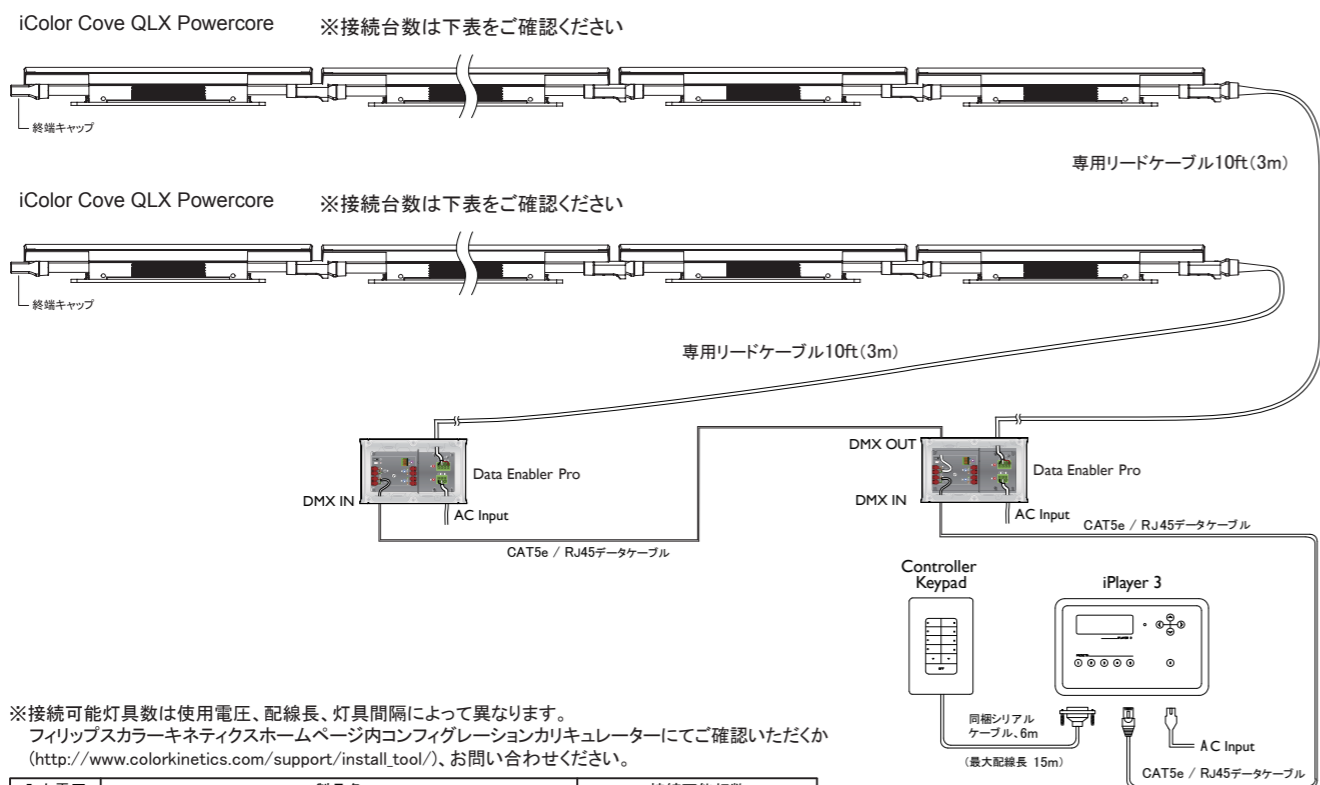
iColor Cove QLX Powercore ※接続台数は下表をご確認ください

終端キャップ

専用リードケーブル10ft(3m)

iColor Cove QLX Powercore ※接続台数は下表をご確認ください

終端キャップ

専用リードケーブル10ft(3m)

DMX IN

Data Enabler Pro

AC Input

CAT5e / RJ45データケーブル

DMX OUT

Data Enabler Pro

DMX IN

AC Input

CAT5e / RJ45データケーブル

Controller Keypad

iPlayer 3

同梱シリアルケーブル、6m

(最大配線長 15m)

AC Input

CAT5e / RJ45データケーブル

※接続可能灯具数は使用電圧、配線長、灯具間隔によって異なります。
フィリップスカラーキネティクスホームページ内コンフィグレーションカリキュレーターにてご確認いただくか(http://www.colorkinetics.com/support/install_tool/)、お問い合わせください。

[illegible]